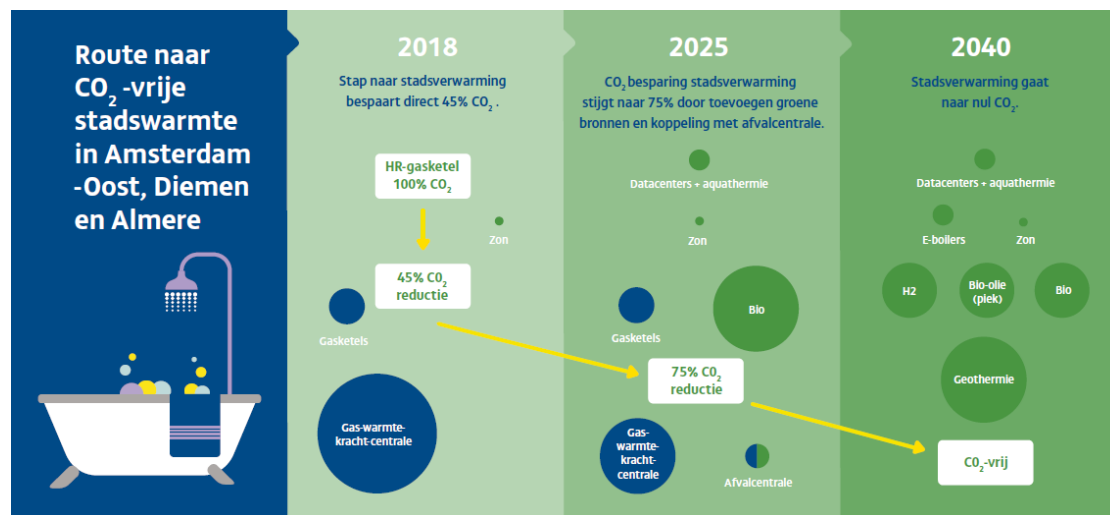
Route naar $CO_2$ -vrije stadswarmte in Amsterdam -Oost, Diemen en Almere

2018

Stap naar stadsverwarming bespaart direct 45% $CO_2$ .

HR-gasketel 100% $CO_2$

Zon

45% $CO_2$ reductie

Gasketels

Gas-warmte-kracht-centrale

2025

$CO_2$ besparing stadsverwarming stijgt naar 75% door toevoegen groene bronnen en koppeling met afvalcentrale.

Datacenters + aquathermie

Zon

Bio

Gasketels

75% $CO_2$ reductie

Gas-warmte-kracht-centrale

Afvalcentrale

2040

Stadsverwarming gaat naar nul $CO_2$.

Datacenters + aquathermie

E-boilers

Zon

H2

Bio-olie (piek)

Bio

Geothermie

$CO_2$-vrij